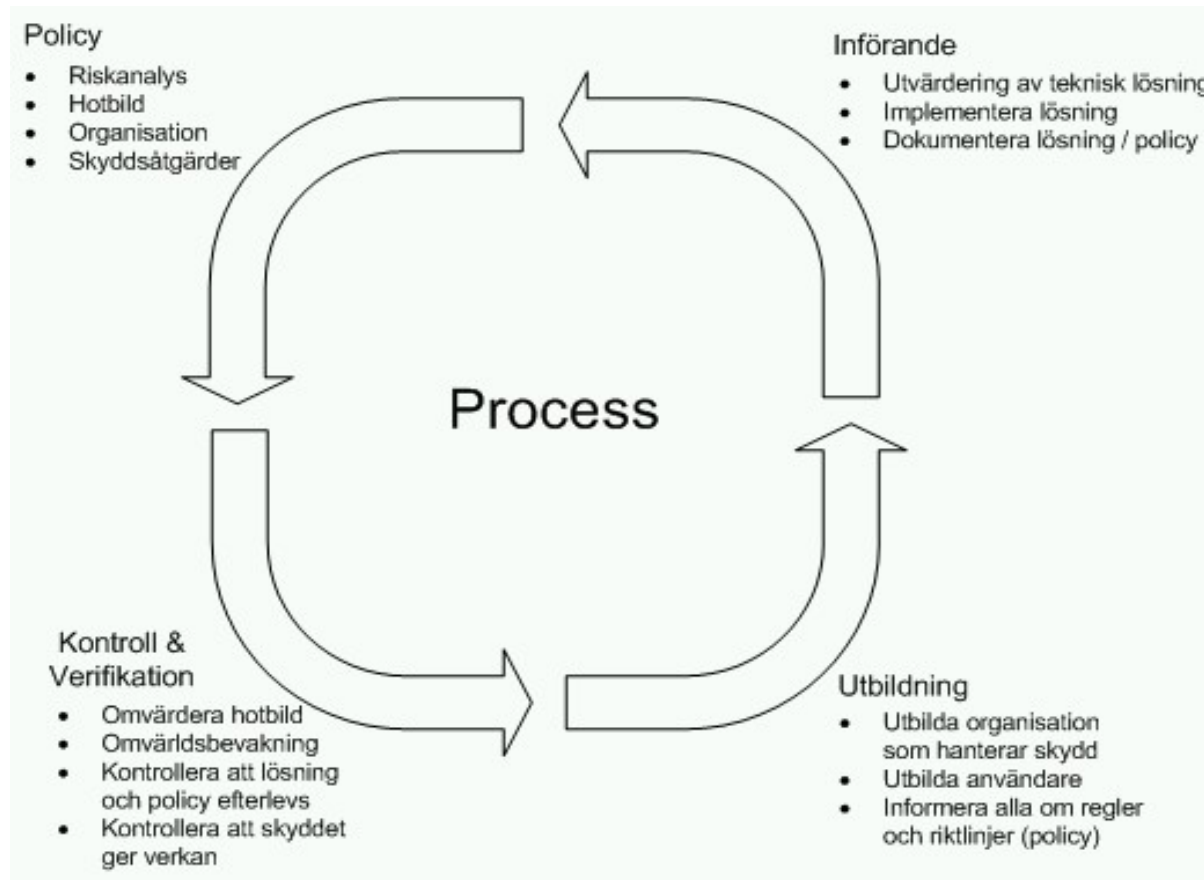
Policy

- Riskanalys
- Hotbild
- Organisation
- Skyddsåtgärder

Införande

- Utvärdering av teknisk lösning
- Implementera lösning
- Dokumentera lösning / policy

Process

Kontroll & Verifikation

- Omvärdera hotbild
- Omvärldsbevakning
- Kontrollera att lösning och policy efterlevs
- Kontrollera att skyddet ger verkan

Utbildning

- Utbilda organisation som hanterar skydd
- Utbilda användare
- Informera alla om regler och riktlinjer (policy)